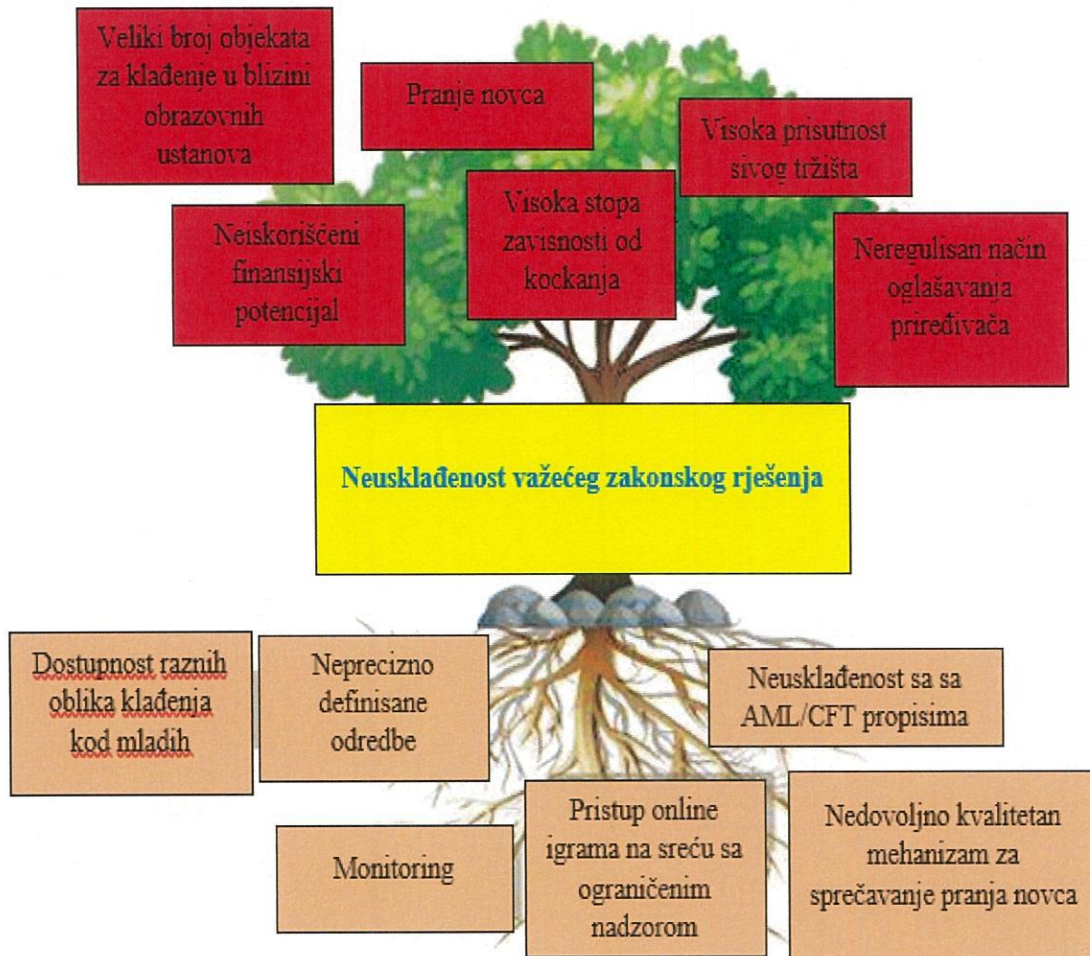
Veliki broj objekata za klađenje u blizini obrazovnih ustanova

Pranje novca

Visoka prisutnost sivog tržišta

Neiskorišćeni finansijski potencijal

Visoka stopa zavisnosti od kockanja

Neregulisan način oglašavanja priređivača

Neusklađenost važećeg zakonskog rješenja

Dostupnost raznih oblika klađenja kod mladih

Neprecizno definisane odredbe

Neusklađenost sa sa AML/CFT propisima

Monitoring

Pristup online igrama na sreću sa ograničenim nadzorom

Nedovoljno kvalitetan mehanizam za sprečavanje pranja novca